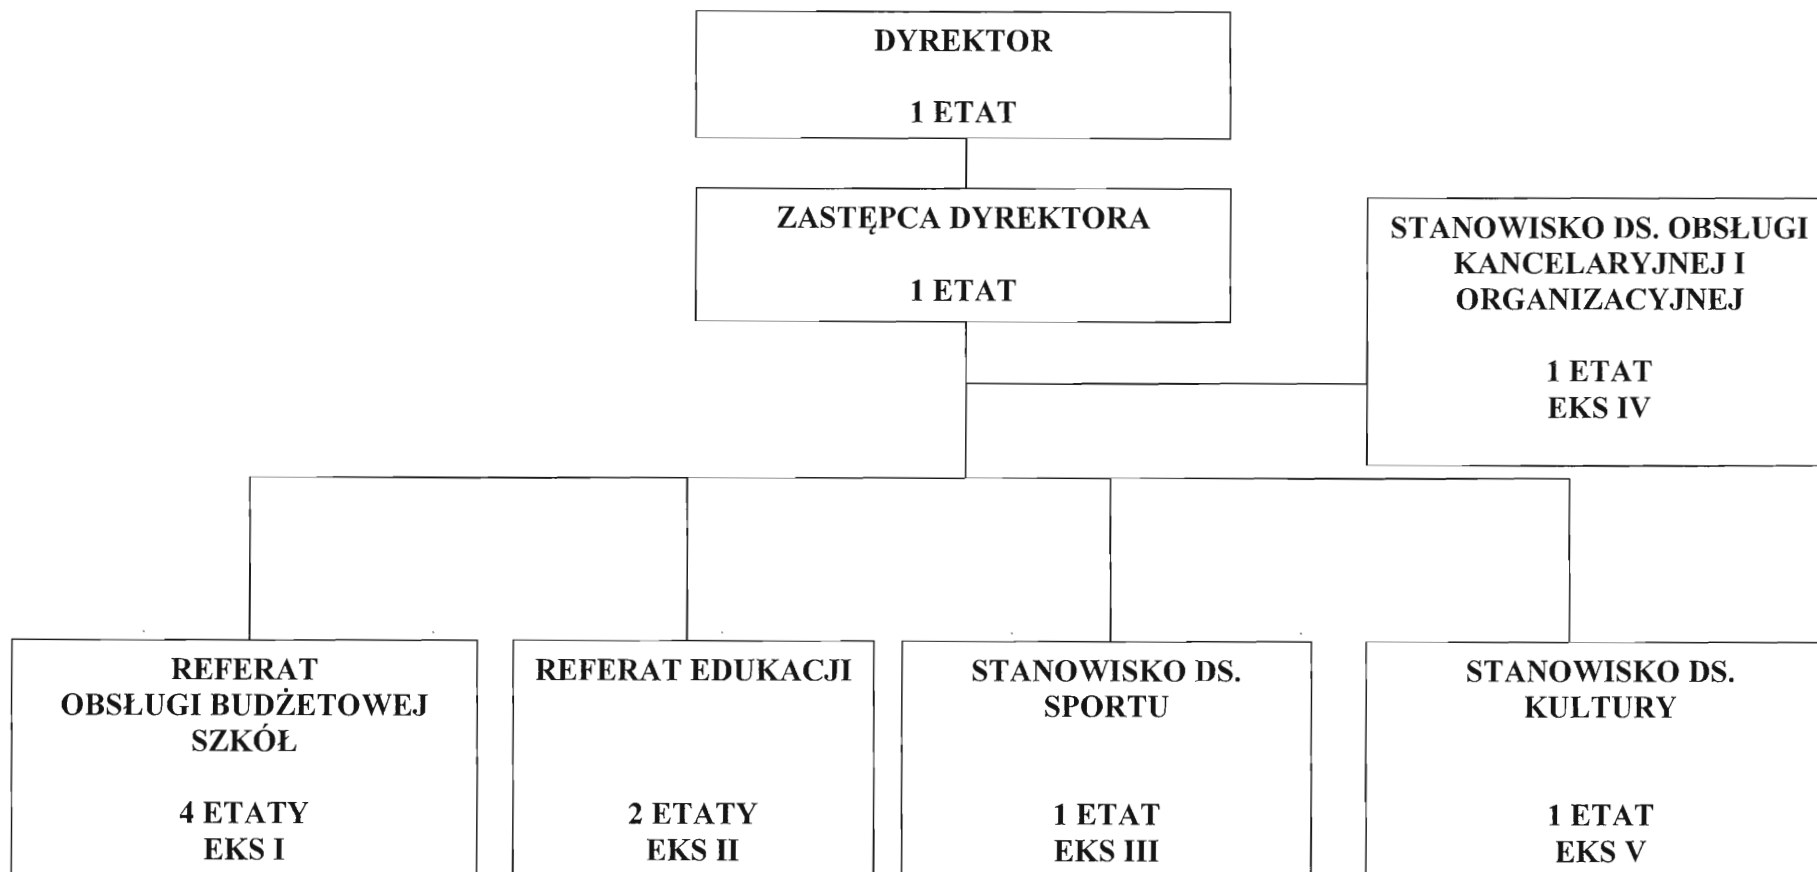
DYREKTOR

1 ETAT

ZASTĘPCA DYREKTORA

1 ETAT

STANOWISKO DS. OBSŁUGI KANCELARYJNEJ I ORGANIZACYJNEJ

1 ETAT
EKS IV

REFERAT OBSŁUGI BUDŻETOWEJ SZKÓŁ

4 ETATY
EKS I

REFERAT EDUKACJI

2 ETATY
EKS II

STANOWISKO DS. SPORTU

1 ETAT
EKS III

STANOWISKO DS. KULTURY

1 ETAT
EKS V